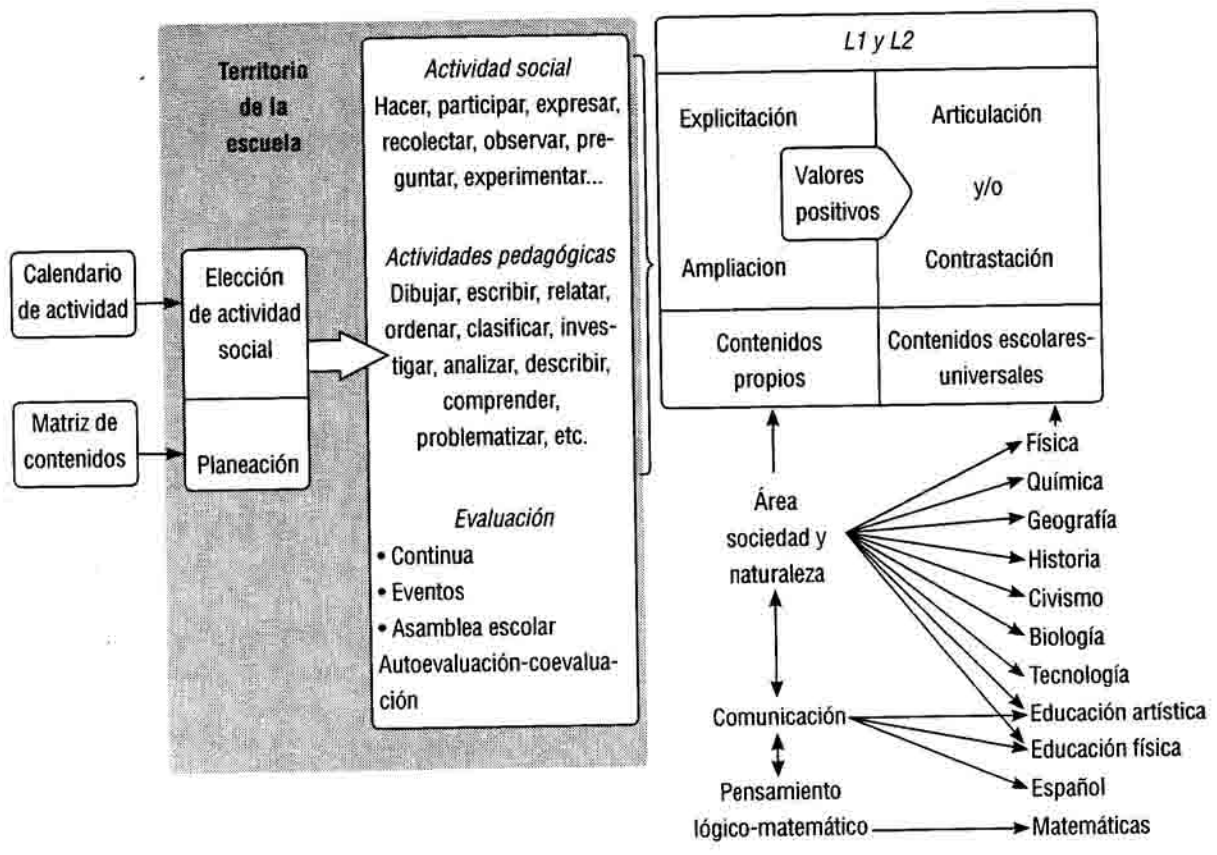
Territorio de la escuela

Calendario de actividad

Matriz de contenidos

Elección de actividad social

Planeación

*Actividad social*
Hacer, participar, expresar, recolectar, observar, preguntar, experimentar...

*Actividades pedagógicas*
Dibujar, escribir, relatar, ordenar, clasificar, investigar, analizar, describir, comprender, problematizar, etc.

*Evaluación*
• Continua
• Eventos
• Asamblea escolar
Autoevaluación-coevaluación

*L1 y L2*

Explicitación

Valores positivos

Articulación

y/o

Ampliacion

Contrastación

Contenidos propios

Contenidos escolares-universales

Área sociedad y naturaleza

Comunicación

Pensamiento lógico-matemático

Física
Química
Geografía
Historia
Civismo
Biología
Tecnología
Educación artística
Educación física
Español
Matemáticas